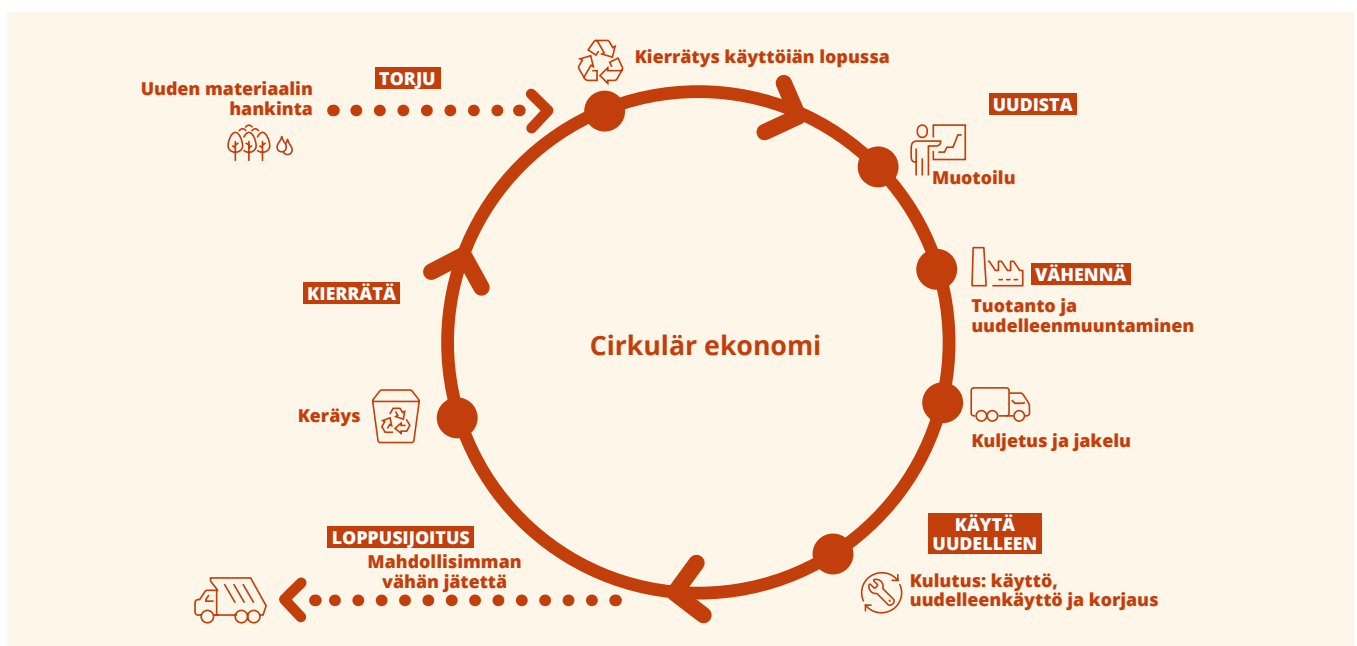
TORJU

Uuden materiaalin hankinta

Kierrätys käyttöiän lopussa

UUDISTA

Muotoilu

VÄHENNÄ

Tuotanto ja uudelleenmuuntaminen

Kuljetus ja jakelu

KÄYTÄ UUDELLEEN

Kulutus: käyttö, uudelleenkäyttö ja korjaus

LOPPUSIJOITUS

Mahdollisimman vähän jätettä

Keräys

KIERRÄTÄ

Cirkulär ekonomi